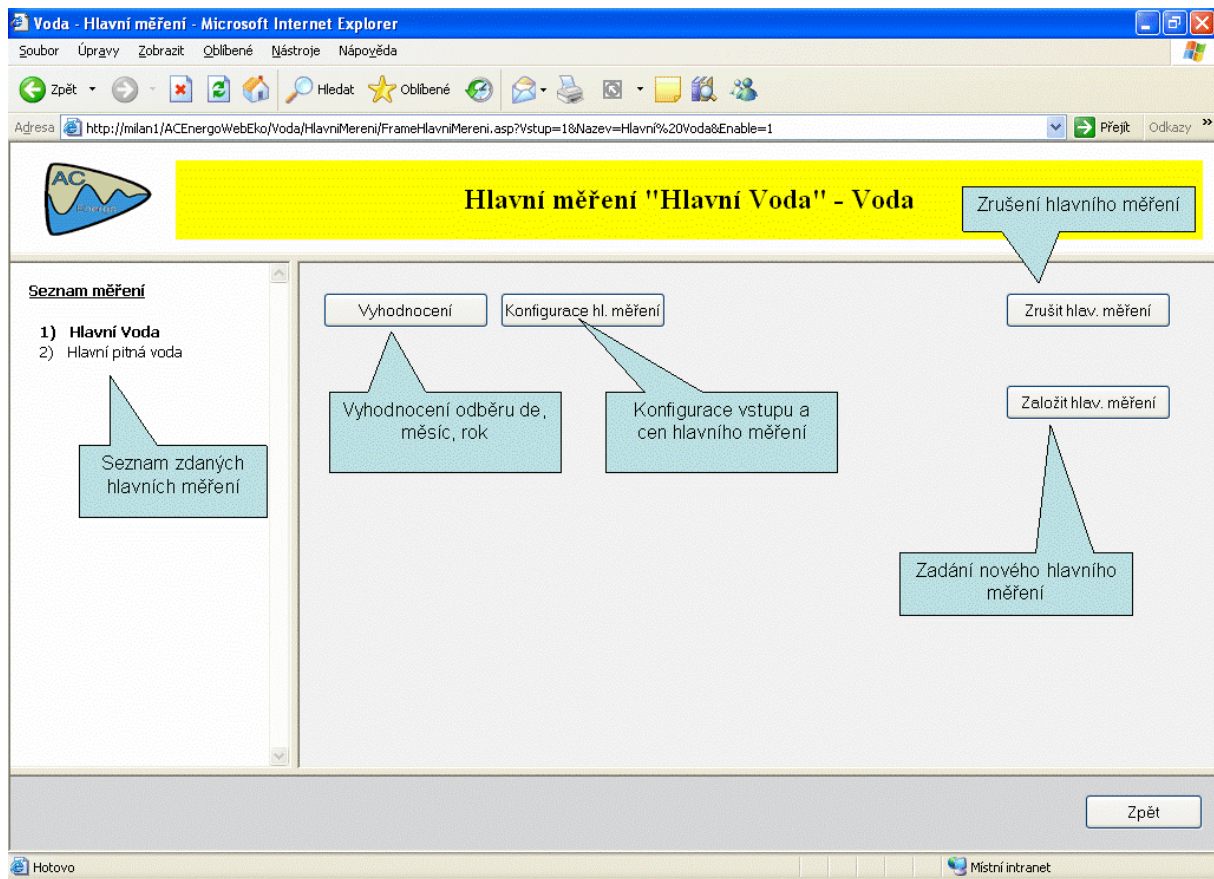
Voda - Hlavní měření - Microsoft Internet Explorer

Soubor Úpravy Zobrazit Oblíbené Nástroje Nápověda

Zpět Hledat Oblíbené

Adresa http://milan1/ACEnergoWebEko/Voda/HlavniMereni/FrameHlavniMereni.asp?Vstup=1&Nazev=Hlavní%20Voda&Enable=1 Přejít Odkazy »

AC Energo

Hlavní měření "Hlavní Voda" - Voda

Zrušení hlavního měření

Seznam měření

1) Hlavní Voda
2) Hlavní pitná voda

Seznam zdaných hlavních měření

Vyhodnocení

Konfigurace hl. měření

Zrušit hlav. měření

Vyhodnocení odběru de, měsíc, rok

Konfigurace vstupu a cen hlavního měření

Založit hlav. měření

Zadání nového hlavního měření

Zpět

Hotovo

Místní intranet